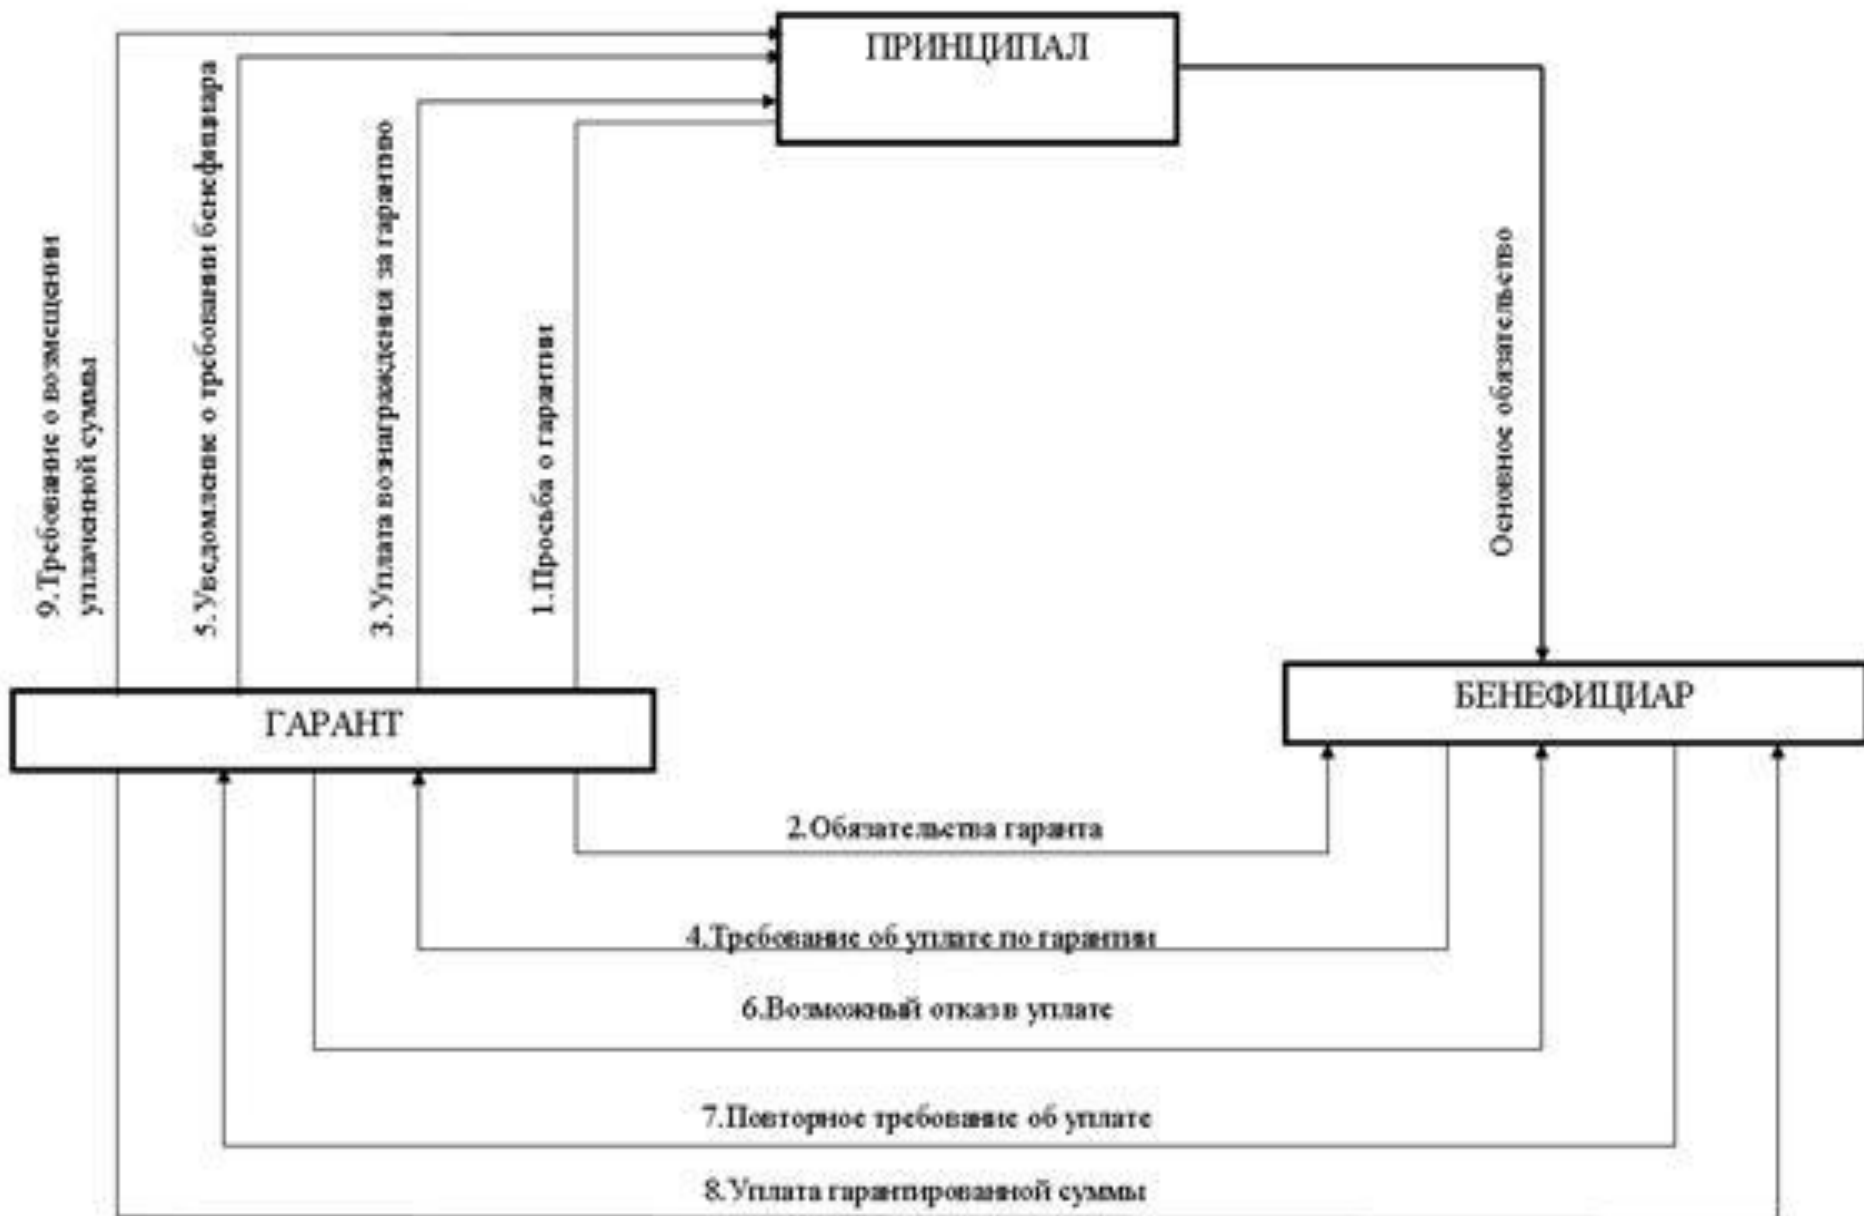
ПРИНЦИПАЛ

9.Требование о возмещении уплаченной суммы

5. Уведомление о требовании бенефициара

3. Уплата вознаграждения за гарантию

1.Просьба о гарантии

Основное обязательство

ГАРАНТ

БЕНЕФИЦИАР

2.Обязательства гаранта

4.Требование об уплате по гарантии

6.Возможный отказ в уплате

7.Повторное требование об уплате

8.Уплата гарантированной суммы